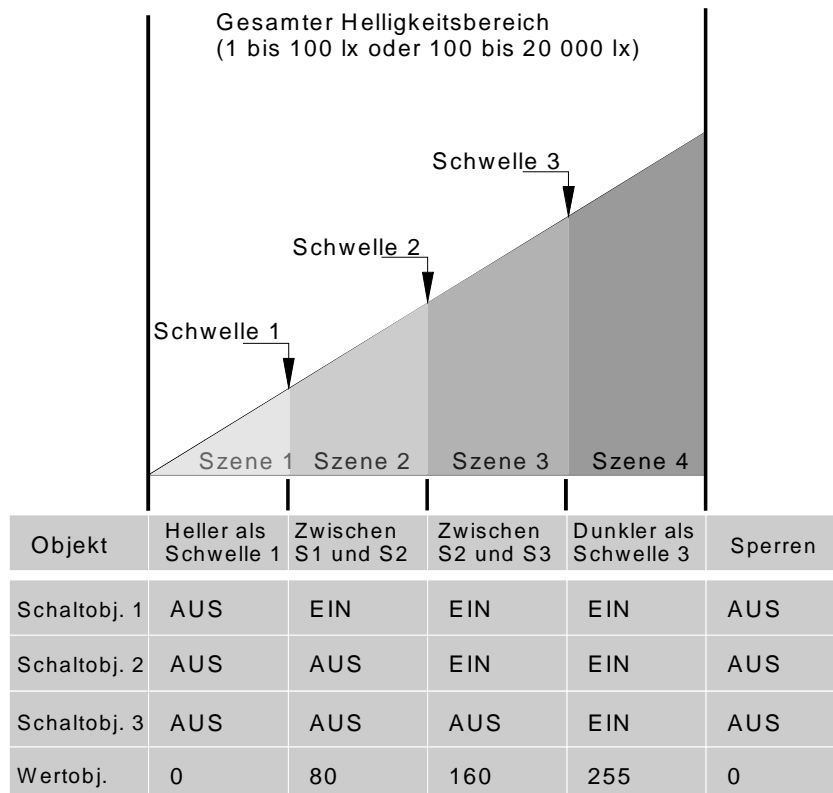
Gesamter Helligkeitsbereich
(1 bis 100 lx oder 100 bis 20 000 lx)

Schwelle 3

Schwelle 2

Schwelle 1

Szene 1 Szene 2 Szene 3 Szene 4

| Objekt | Heller als Schwelle 1 | Zwischen S1 und S2 | Zwischen S2 und S3 | Dunkler als Schwelle 3 | Sperren |
|---|---|---|---|---|---|
| Schaltobj. 1 | AUS | EIN | EIN | EIN | AUS |
| Schaltobj. 2 | AUS | AUS | EIN | EIN | AUS |
| Schaltobj. 3 | AUS | AUS | AUS | EIN | AUS |
| Wertobj. | 0 | 80 | 160 | 255 | 0 |